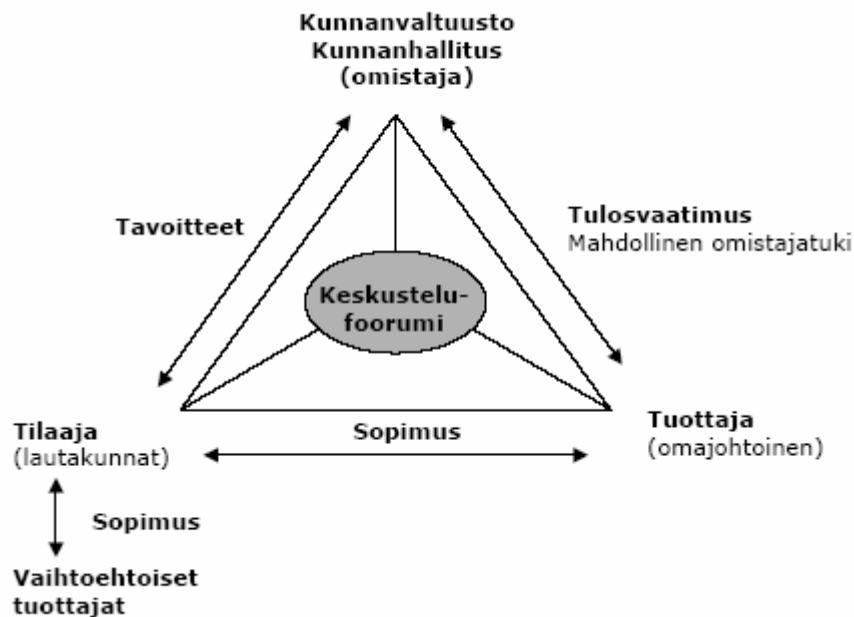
Kunnanvaltuusto
Kunnanhallitus
(omistaja)

Tavoitteet

Tulosvaatimus
Mahdollinen omistajatuki

Keskustelufoorumi

Tilaaja
(lautakunnat)

Sopimus

Tuottaja
(omajohtoinen)

Sopimus

Vaihtoehtoiset
tuottajat